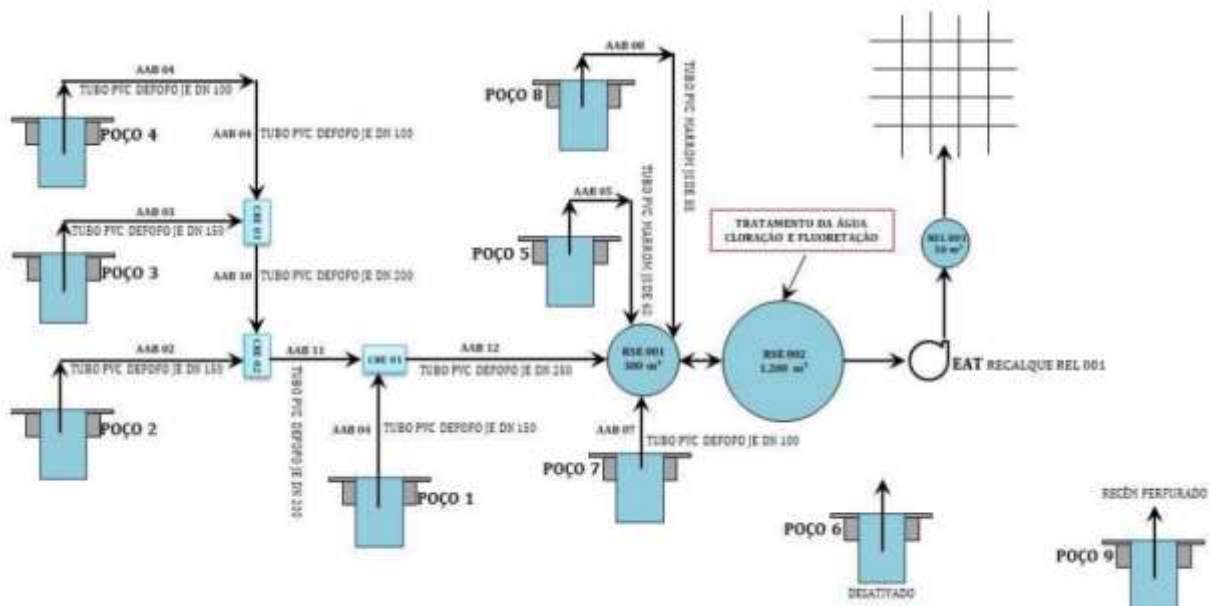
AAB 04
TUBO PVC DEFOFO JE DN 100
POÇO 4
AAB 04 TUBO PVC DEFOFO JE DN 100
AAB 03
TUBO PVC DEFOFO JE DN 150
CRE 03
POÇO 3
AAB 10 TUBO PVC DEFOFO JE DN 200
AAB 02
TUBO PVC DEFOFO JE DN 150
CRE 02
POÇO 2
AAB 11
TUBO PVC DEFOFO JE DN 200
CRE 01
AAB 04 TUBO PVC DEFOFO JE DN 150
POÇO 1
AAB 08
POÇO 8
TUBO PVC MARROM JE DE 85
AAB 05
TUBO PVC MARROM JE DE 62
POÇO 5
AAB 12
TUBO PVC DEFOFO JE DN 200
RSE 001
300 m³
AAB 07
TUBO PVC DEFOFO JE DN 100
POÇO 7
TRATAMENTO DA ÁGUA
CLORAÇÃO E FLUORETAÇÃO
RSE 002
1.200 m³
REL 001
50 m³
EAT RECALQUE REL 001
POÇO 6
DESATIVADO
RECÉM PERFURADO
POÇO 9